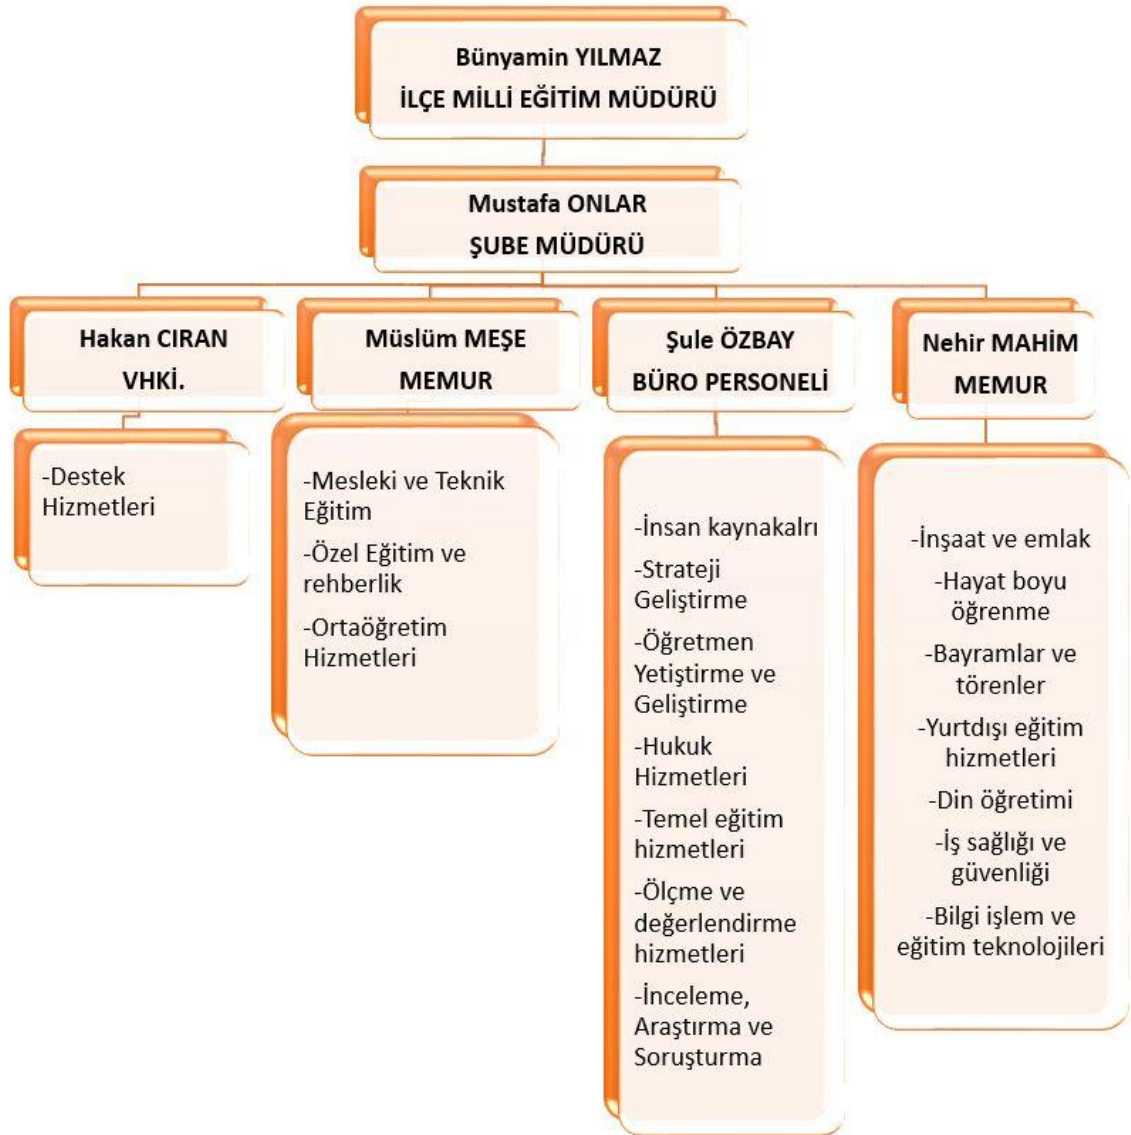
Bünyamin YILMAZ
İLÇE MİLLİ EĞİTİM MÜDÜRÜ

Mustafa ONLAR
ŞUBE MÜDÜRÜ

Hakan CIRAN
VHKİ.

-Destek Hizmetleri

Müslüm MEŞE
MEMUR

-Mesleki ve Teknik Eğitim
-Özel Eğitim ve rehberlik
-Ortaöğretim Hizmetleri

Şule ÖZBAY
BÜRO PERSONELİ

-İnsan kaynakalrı
-Strateji Geliştirme
-Öğretmen Yetiştirme ve Geliştirme
-Hukuk Hizmetleri
-Temel eğitim hizmetleri
-Ölçme ve değerlendirme hizmetleri
-İnceleme, Araştırma ve Soruşturma

Nehir MAHİM
MEMUR

-İnşaat ve emlak
-Hayat boyu öğrenme
-Bayramlar ve törenler
-Yurtdışı eğitim hizmetleri
-Din öğretimi
-İş sağlığı ve güvenliği
-Bilgi işlem ve eğitim teknolojileri